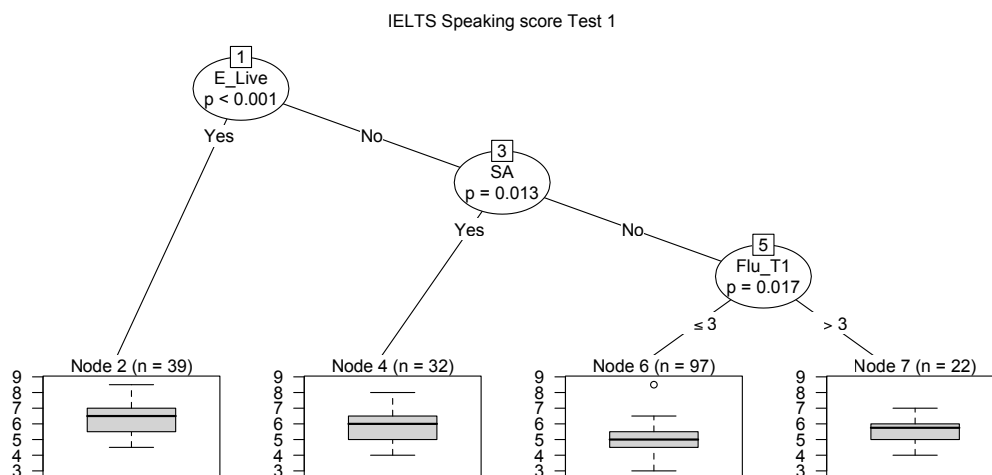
IELTS Speaking score Test 1

1
E_Live
p < 0.001

Yes

No

3
SA
p = 0.013

Yes

No

5
Flu_T1
p = 0.017

≤ 3

> 3

Node 2 (n = 39)
9
8
7
6
5
4
3

Node 4 (n = 32)
9
8
7
6
5
4
3

Node 6 (n = 97)
9
8
7
6
5
4
3

Node 7 (n = 22)
9
8
7
6
5
4
3